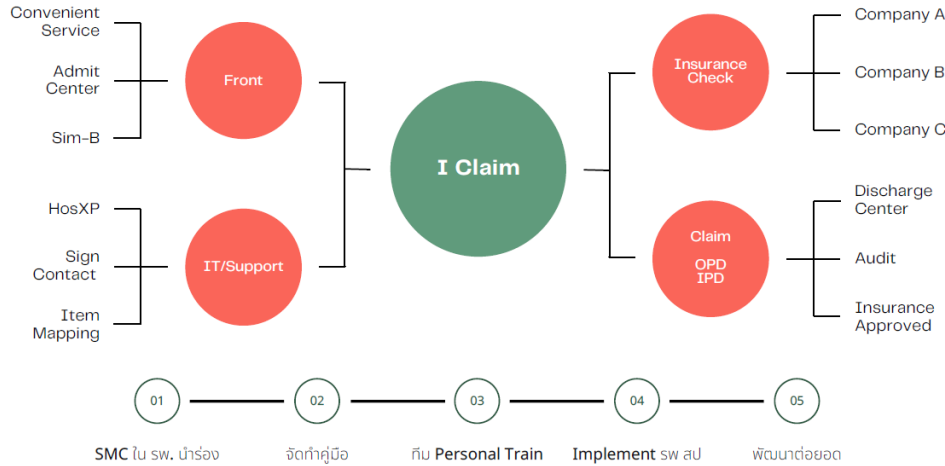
Convenient Service

Admit Center

Sim-B

Front

HosXP

Sign Contact

Item Mapping

IT/Support

I Claim

Insurance Check

Company A

Company B

Company C

Claim

OPD
IPD

Discharge Center

Audit

Insurance Approved

01

02

03

04

05

SMC ใน รพ. นำร่อง

จัดทำคู่มือ

ทีม Personal Train

Implement รพ สป

พัฒนาต่อยอด